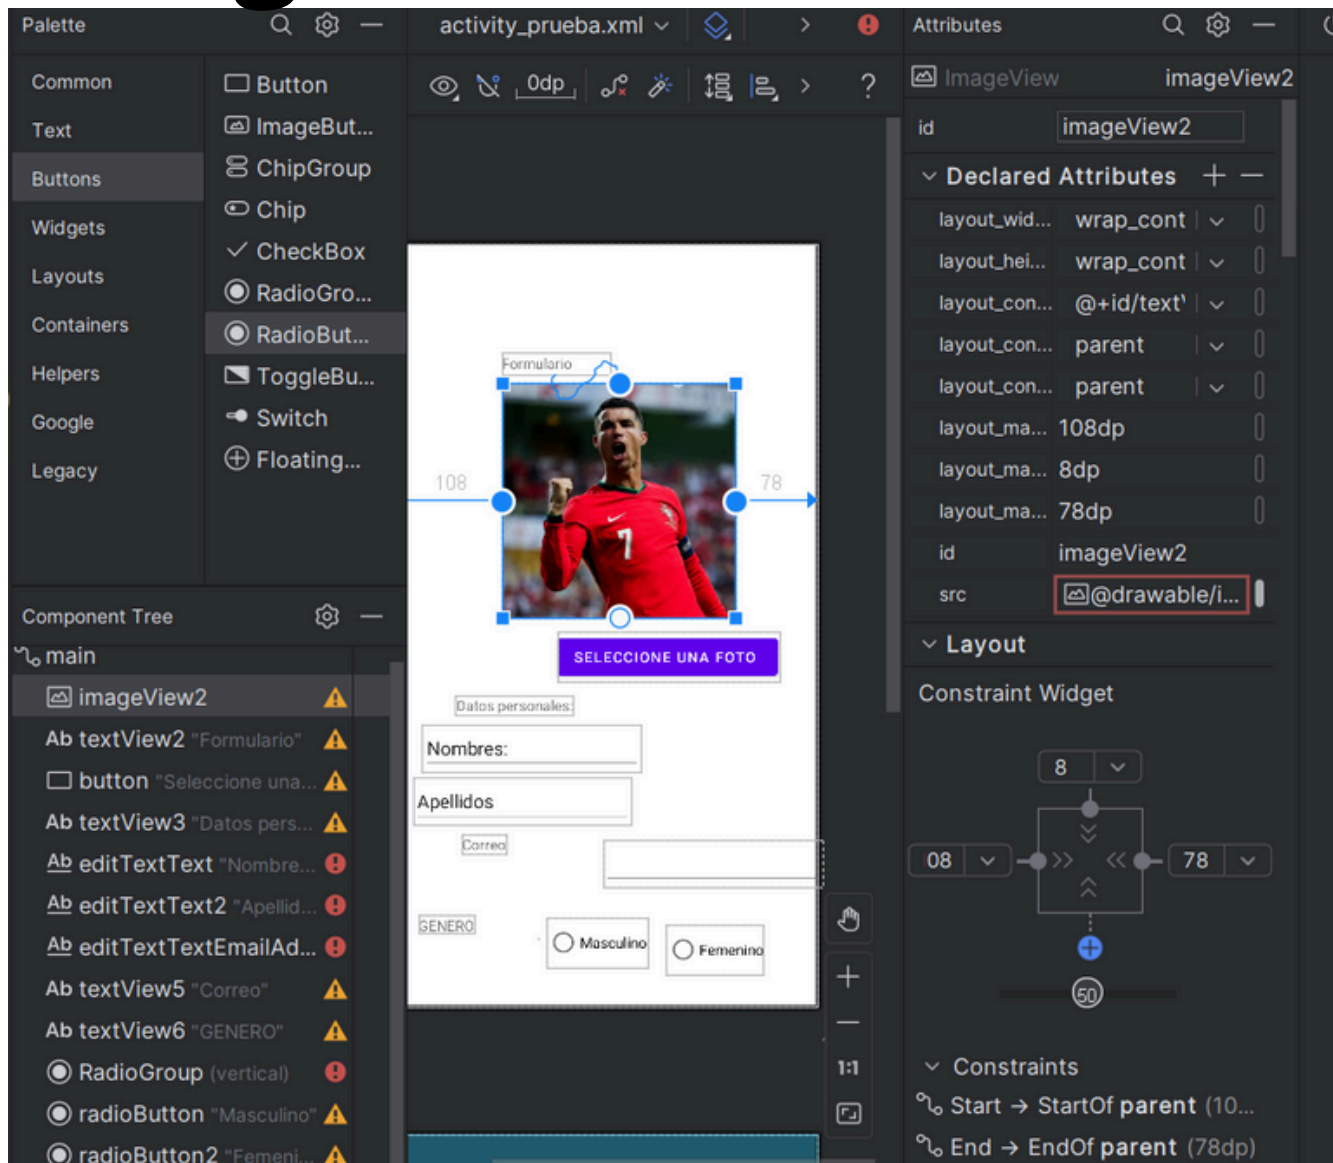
Palette

Common
Text
Buttons
Widgets
Layouts
Containers
Helpers
Google
Legacy

Button
ImageBut...
ChipGroup
Chip
CheckBox
RadioGro...
RadioBut...
ToggleBu...
Switch
Floating...

activity_prueba.xml

0dp

?

Formulario

108

78

SELECCIONE UNA FOTO

Datos personales:

Nombres:

Apellidos

Correo

GENERO

Masculino

Femenino

1:1

Component Tree

main
imageView2
Ab textView2 "Formulario"
button "Seleccione una...
Ab textView3 "Datos pers...
Ab editTextText "Nombre...
Ab editTextText2 "Apellid...
Ab editTextTextEmailAd...
Ab textView5 "Correo"
Ab textView6 "GENERO"
RadioGroup (vertical)
radioButton "Masculino"
radioButton2 "Femeni...

Attributes

ImageView imageView2

id imageView2

Declared Attributes

| | |
|---|---|
| layout_wid... | wrap_cont |
| layout_hei... | wrap_cont |
| layout_con... | @+id/text |
| layout_con... | parent |
| layout_con... | parent |
| layout_ma... | 108dp |
| layout_ma... | 8dp |
| layout_ma... | 78dp |
| id | imageView2 |
| src | @drawable/i... |

Layout

Constraint Widget

8
08
78
50

Constraints
Start → StartOf parent (10...
End → EndOf parent (78dp)